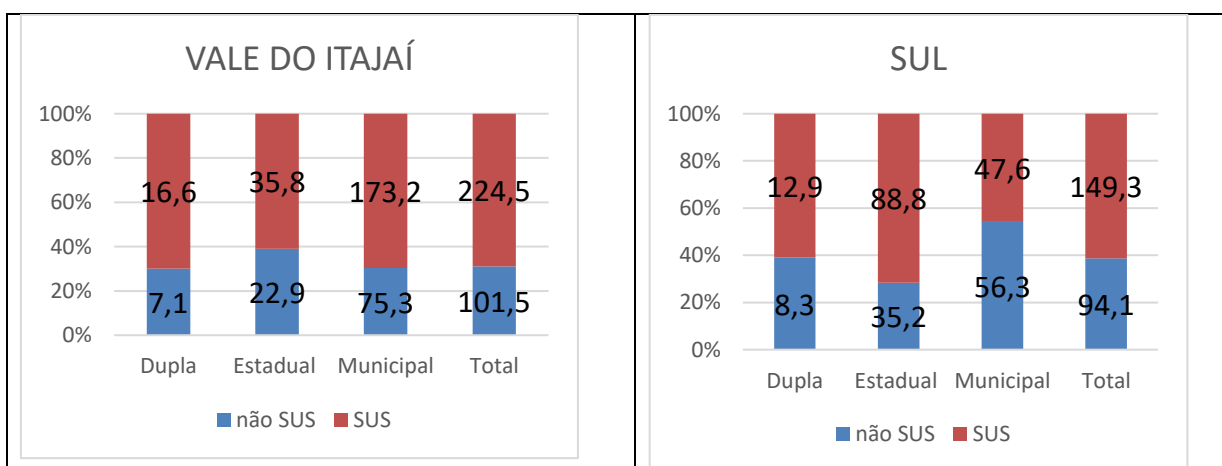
VALE DO ITAJAÍ

100%
80%
60%
40%
20%
0%

16,6
35,8
173,2
224,5

7,1
22,9
75,3
101,5

Dupla Estadual Municipal Total

não SUS SUS

SUL

100%
80%
60%
40%
20%
0%

12,9
88,8
47,6
149,3

8,3
35,2
56,3
94,1

Dupla Estadual Municipal Total

não SUS SUS